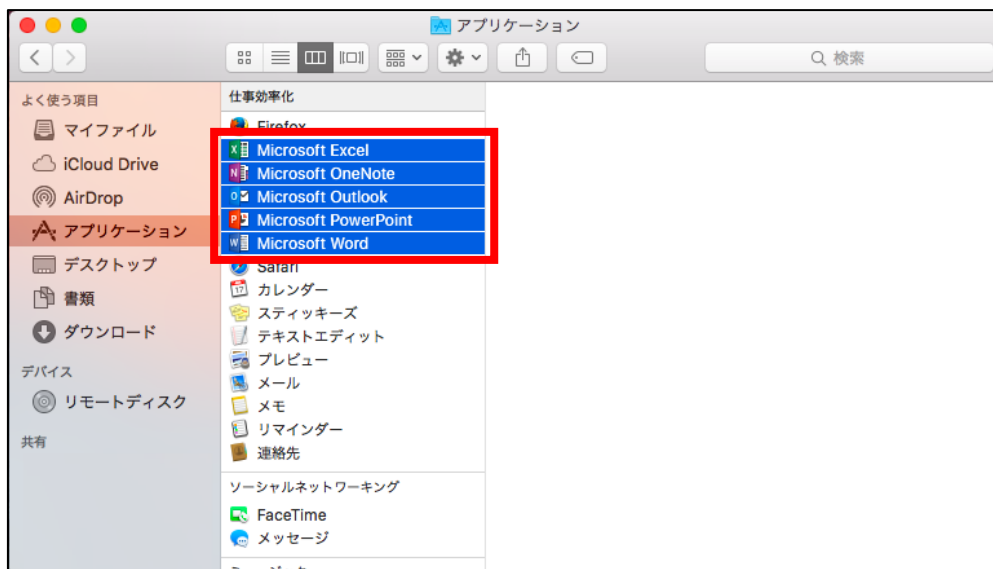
アプリケーション

検索

よく使う項目
マイファイル
iCloud Drive
AirDrop
アプリケーション
デスクトップ
書類
ダウンロード
デバイス
リモートディスク
共有

仕事効率化
Firefox
Microsoft Excel
Microsoft OneNote
Microsoft Outlook
Microsoft PowerPoint
Microsoft Word
Safari
カレンダー
スティッキーズ
テキストエディット
プレビュー
メール
メモ
リマインダー
連絡先
ソーシャルネットワーキング
FaceTime
メッセージ
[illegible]